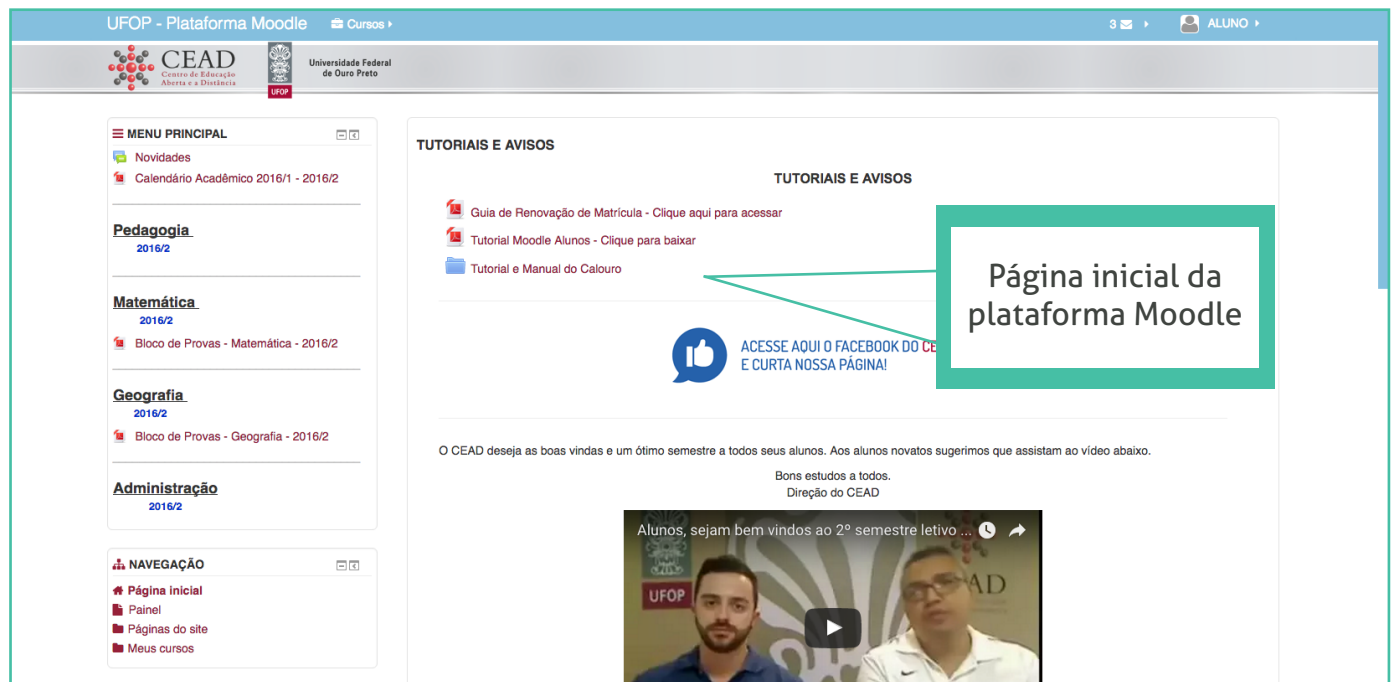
UFOP - Plataforma Moodle Cursos
3 ALUNO

CEAD Centro de Educação Aberta e a Distância
UFOP Universidade Federal de Ouro Preto

MENU PRINCIPAL
Novidades
Calendário Acadêmico 2016/1 - 2016/2

Pedagogia
2016/2

Matemática
2016/2
Bloco de Provas - Matemática - 2016/2

Geografia
2016/2
Bloco de Provas - Geografia - 2016/2

Administração
2016/2

NAVEGAÇÃO
Página inicial
Painel
Páginas do site
Meus cursos

TUTORIAIS E AVISOS

TUTORIAIS E AVISOS

Guia de Renovação de Matrícula - Clique aqui para acessar
Tutorial Moodle Alunos - Clique para baixar
Tutorial e Manual do Calouro

Página inicial da plataforma Moodle

ACESSE AQUI O FACEBOOK DO CE
E CURTA NOSSA PÁGINA!

O CEAD deseja as boas vindas e um ótimo semestre a todos seus alunos. Aos alunos novatos sugerimos que assistam ao vídeo abaixo.

Bons estudos a todos.
Direção do CEAD

Alunos, sejam bem vindos ao 2º semestre letivo ...
UFOP
CEAD